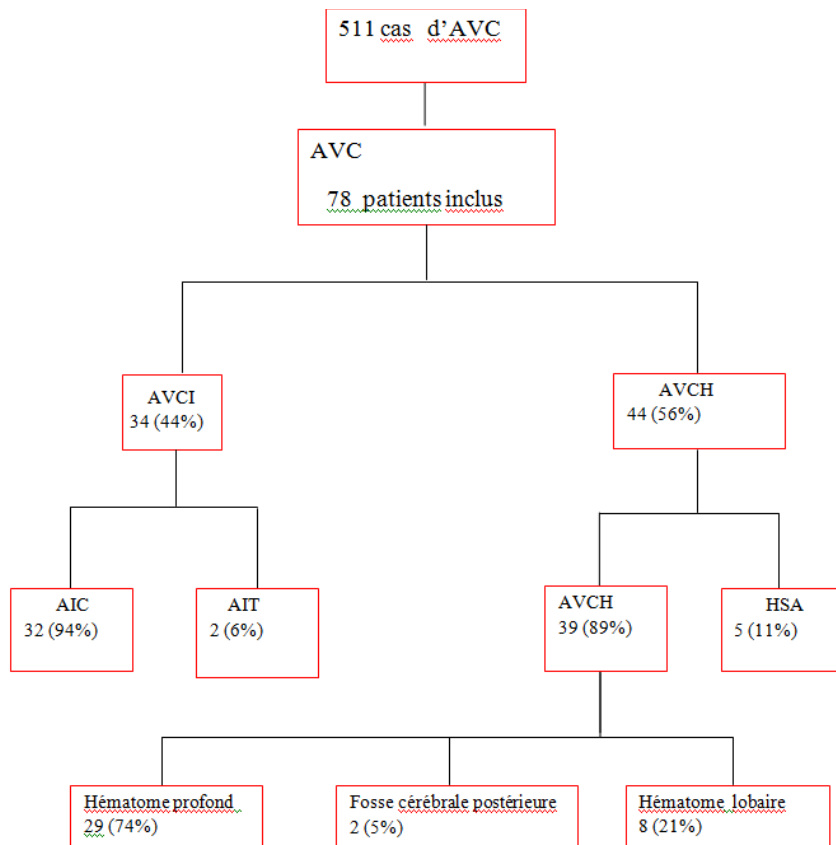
511 cas d'AVC

AVC

78 patients inclus

AVCI
34 (44%)

AVCH
44 (56%)

AIC
32 (94%)

AIT
2 (6%)

AVCH
39 (89%)

HSA
5 (11%)

Hématome profond
29 (74%)

Fosse cérébrale postérieure
2 (5%)

Hématome lobaire
8 (21%)